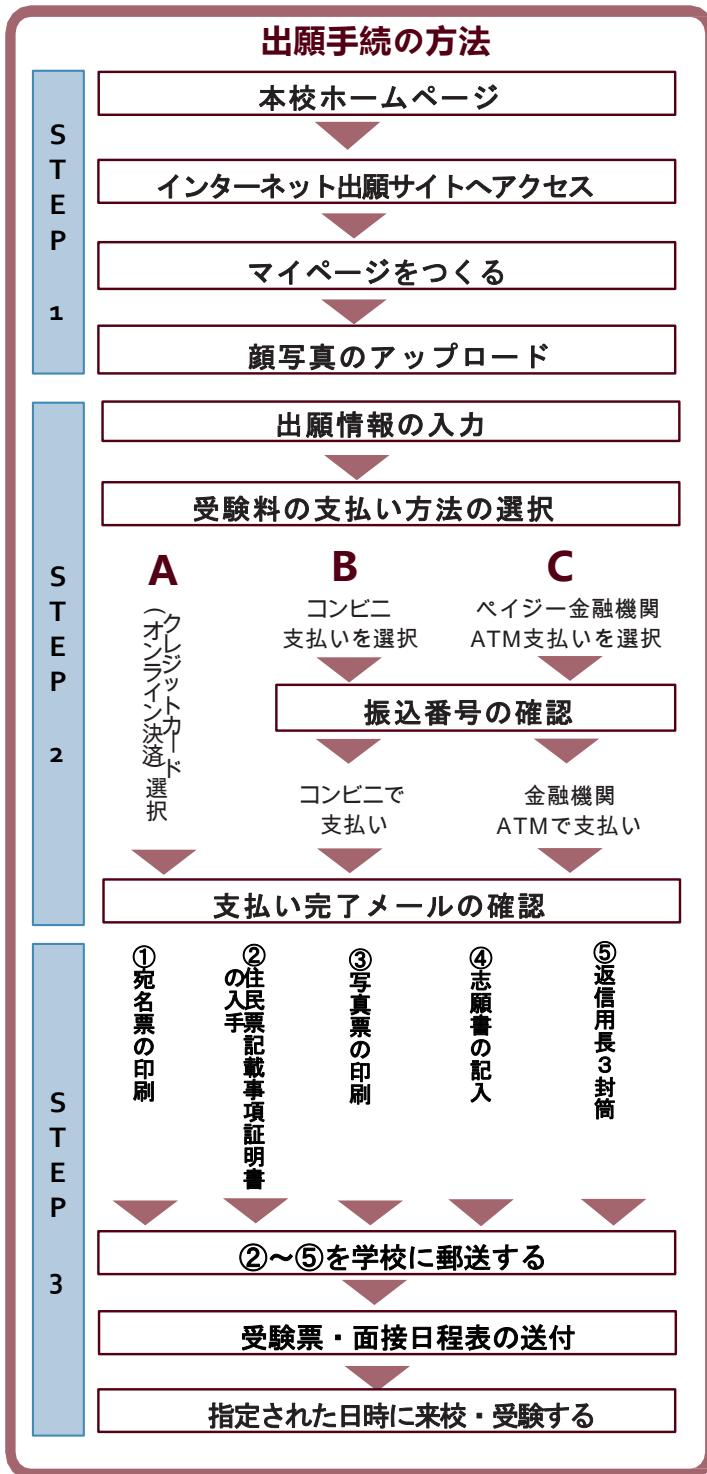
出願手続の方法

STEP 1

本校ホームページ

インターネット出願サイトへアクセス

マイページをつくる

顔写真のアップロード

STEP 2

出願情報の入力

受験料の支払い方法の選択

A

クレジットカード（オンライン決済）選択

B

コンビニ支払いを選択

C

ペイジー金融機関ATM支払いを選択

振込番号の確認

コンビニで支払い

金融機関ATMで支払い

支払い完了メールの確認

STEP 3

①宛名票の印刷

②住民票記載事項証明書の入手

③写真票の印刷

④志願書の記入

⑤返信用長３封筒

②～⑤を学校に郵送する

受験票・面接日程表の送付

指定された日時に来校・受験する